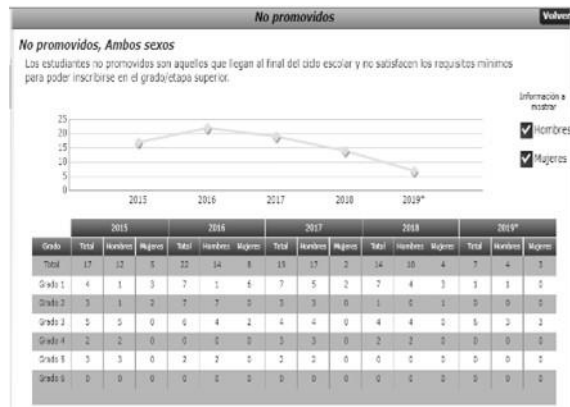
No promovidos

Volver

No promovidos, Ambos sexos

Los estudiantes no promovidos son aquellos que llegan al final del ciclo escolar y no satisfacen los requisitos mínimos para poder inscribirse en el grado/etapa superior.

Información a mostrar

Hombres

Mujeres

25
20
15
10
5
0

2015 2016 2017 2018 2019*

| Grado | 2015 Total | 2015 Hombres | 2015 Mujeres | 2016 Total | 2016 Hombres | 2016 Mujeres | 2017 Total | 2017 Hombres | 2017 Mujeres | 2018 Total | 2018 Hombres | 2018 Mujeres | 2019* Total | 2019* Hombres | 2019* Mujeres |
|---|---|---|---|---|---|---|---|---|---|---|---|---|---|---|---|
| Total | 17 | 12 | 5 | 22 | 14 | 8 | 19 | 17 | 2 | 14 | 10 | 4 | 7 | 4 | 3 |
| Grado 1 | 4 | 1 | 3 | 7 | 1 | 6 | 7 | 5 | 2 | 7 | 4 | 3 | 1 | 1 | 0 |
| Grado 2 | 3 | 1 | 2 | 7 | 7 | 0 | 3 | 3 | 0 | 1 | 0 | 1 | 0 | 0 | 0 |
| Grado 3 | 5 | 5 | 0 | 6 | 4 | 2 | 4 | 4 | 0 | 4 | 4 | 0 | 6 | 3 | 3 |
| Grado 4 | 2 | 2 | 0 | 0 | 0 | 0 | 3 | 3 | 0 | 2 | 2 | 0 | 0 | 0 | 0 |
| Grado 5 | 3 | 3 | 0 | 2 | 2 | 0 | 2 | 2 | 0 | 0 | 0 | 0 | 0 | 0 | 0 |
| Grado 6 | 0 | 0 | 0 | 0 | 0 | 0 | 0 | 0 | 0 | 0 | 0 | 0 | 0 | 0 | 0 |